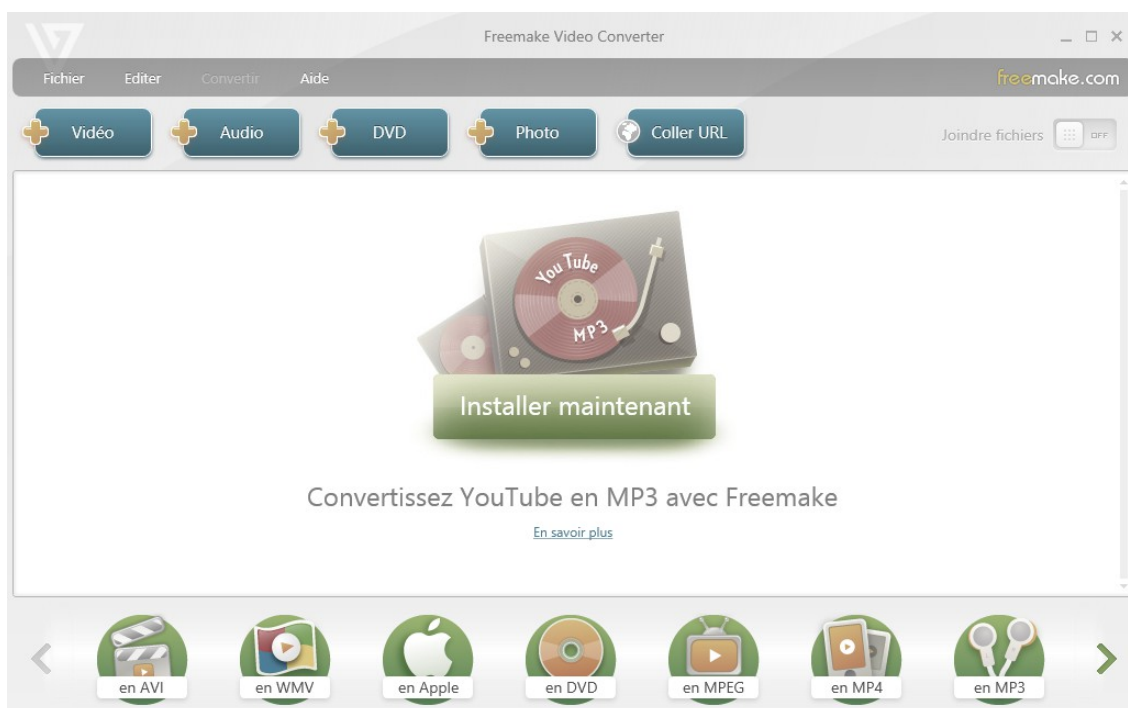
Freemake Video Converter

Fichier Editer Convertir Aide

freemake.com

Vidéo Audio DVD Photo Coller URL

Joindre fichiers OFF

YouTube MP3

Installer maintenant

Convertissez YouTube en MP3 avec Freemake

En savoir plus

en AVI en WMV en Apple en DVD en MPEG en MP4 en MP3